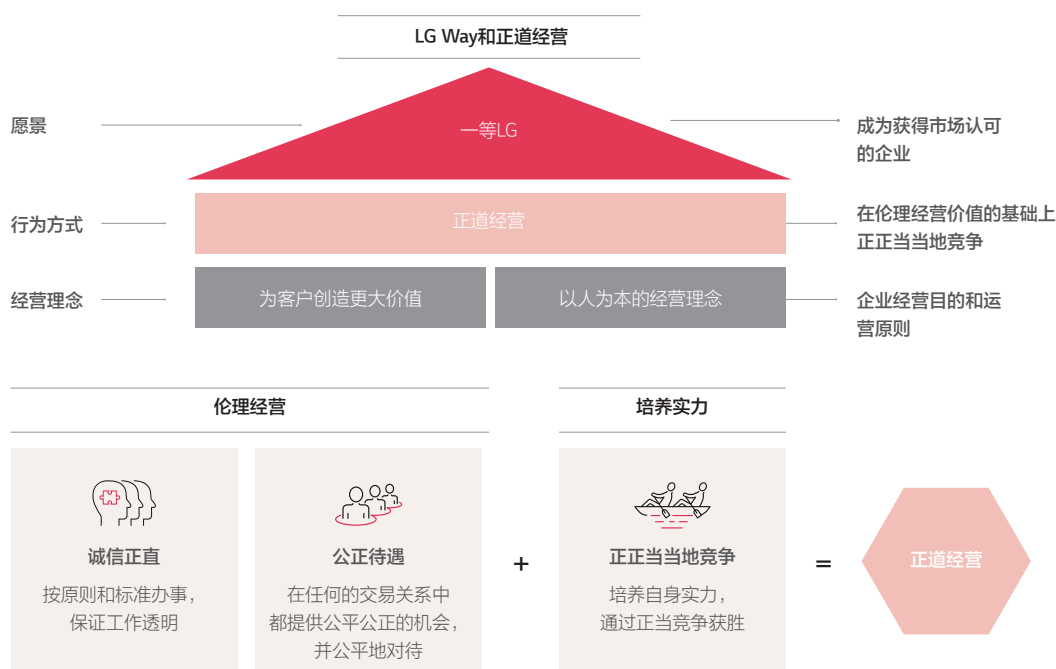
LG Way和正道经营

愿景

一等LG

成为获得市场认可的企业

行为方式

正道经营

在伦理经营价值的基础上正正当当地竞争

经营理念

为客户创造更大价值

以人为本的经营理念

企业经营目的和运营原则

伦理经营

培养实力

诚信正直

按原则和标准办事，保证工作透明

公正待遇

在任何的交易关系中都提供公平公正的机会，并公平地对待

+

正正当当地竞争

培养自身实力，通过正当竞争获胜

=

正道经营